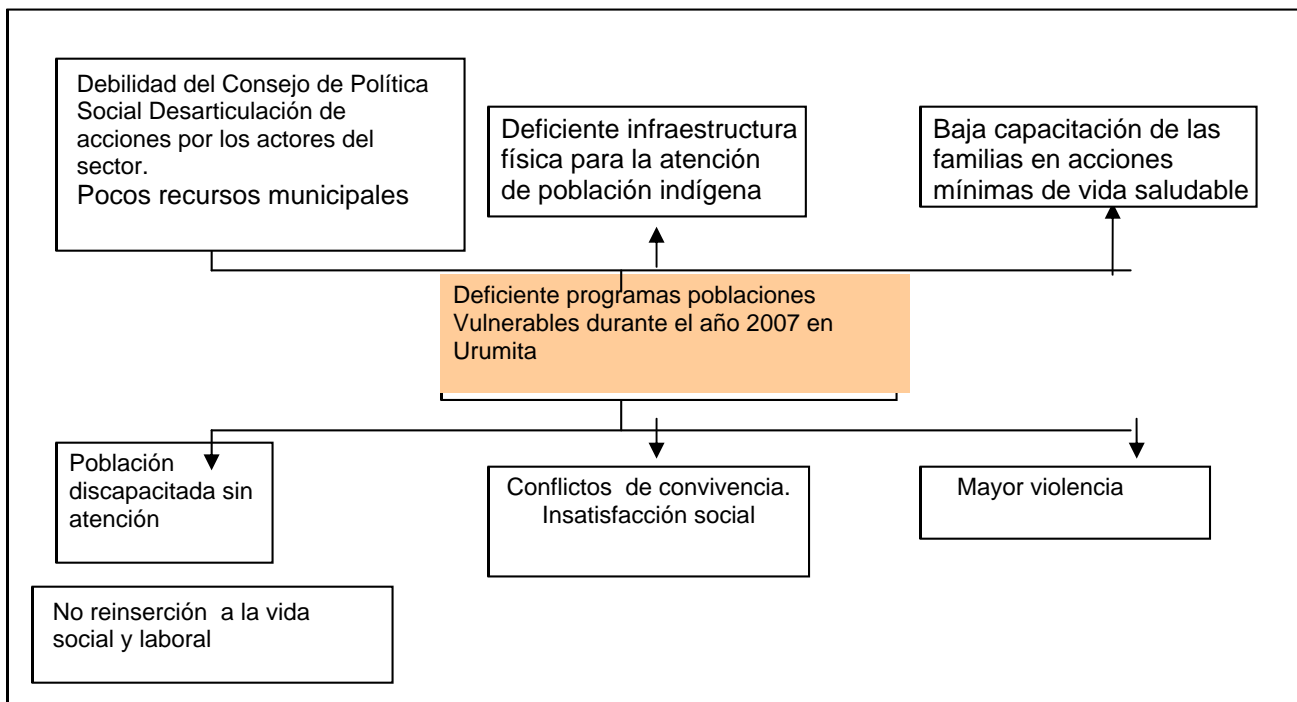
Debilidad del Consejo de Política Social Desarticulación de acciones por los actores del sector.
Pocos recursos municipales

Deficiente infraestructura física para la atención de población indígena

Baja capacitación de las familias en acciones mínimas de vida saludable

Deficiente programas poblaciones Vulnerables durante el año 2007 en Urumita

Población discapacitada sin atención

Conflictos de convivencia. Insatisfacción social

Mayor violencia

No reinserción a la vida social y laboral